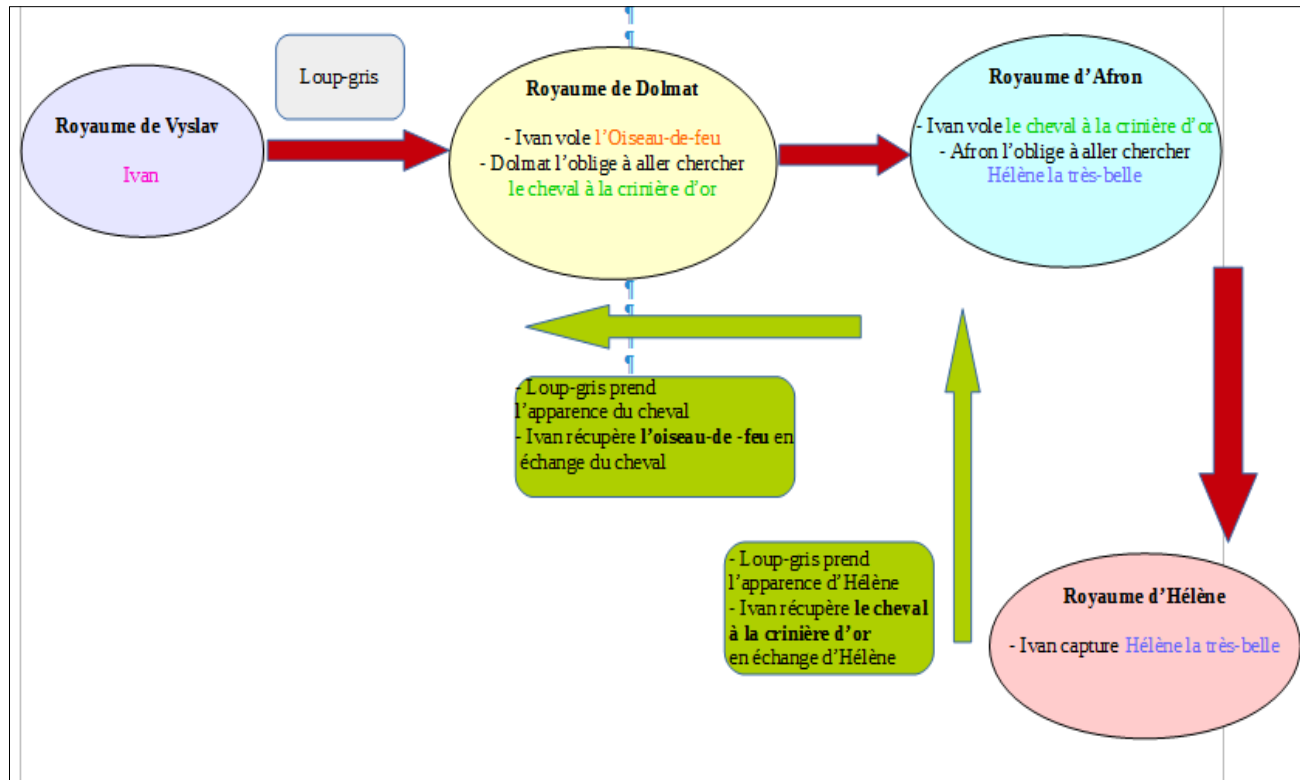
Royaume de Vyslav

Ivan

Loup-gris

Royaume de Dolmat

- Ivan vole l'Oiseau-de-feu
- Dolmat l'oblige à aller chercher le cheval à la crinière d'or

Royaume d'Afron

- Ivan vole le cheval à la crinière d'or
- Afron l'oblige à aller chercher Hélène la très-belle

- Loup-gris prend l'apparence du cheval
- Ivan récupère **l'oiseau-de -feu** en échange du cheval

- Loup-gris prend l'apparence d'Hélène
- Ivan récupère **le cheval à la crinière d'or** en échange d'Hélène

Royaume d'Hélène

- Ivan capture Hélène la très-belle